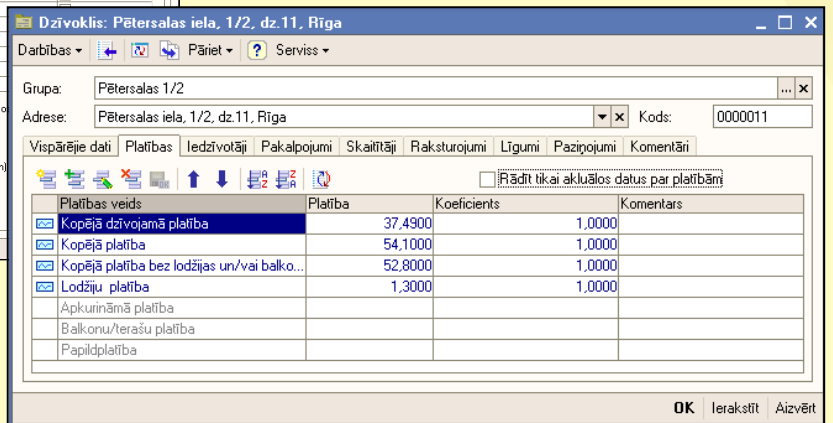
Dzīvoklis: Pētersalas iela, 1/2, dz.11, Rīga

Darbības ▾ | Pāriet ▾ | ? | Serviss ▾

Grupa: Pētersalas 1/2

Adrese: Pētersalas iela, 1/2, dz.11, Rīga

Kods: 0000011

Vispārējie dati | Platības | Iedzīvotāji | Pakalpojumi | Skaitītāji | Raksturojumi | Līgumi | Paziņojumi | Komentāri

Rādīt tikai aktuālos datus par platībām

| Platības veids | Platība | Koeficients | Komentars |
|---|---|---|---|
| Kopējā dzīvojamā platība | 37,4900 | 1,0000 | |
| Kopējā platība | 54,1000 | 1,0000 | |
| Kopējā platība bez lodžijas un/vai balko... | 52,8000 | 1,0000 | |
| Lodžiju platība | 1,3000 | 1,0000 | |
| Apkurināmā platība | | | |
| Balkonu/terašu platība | | | |
| Papildplatība | | | |

OK | Ierakstīt | Aizvērt